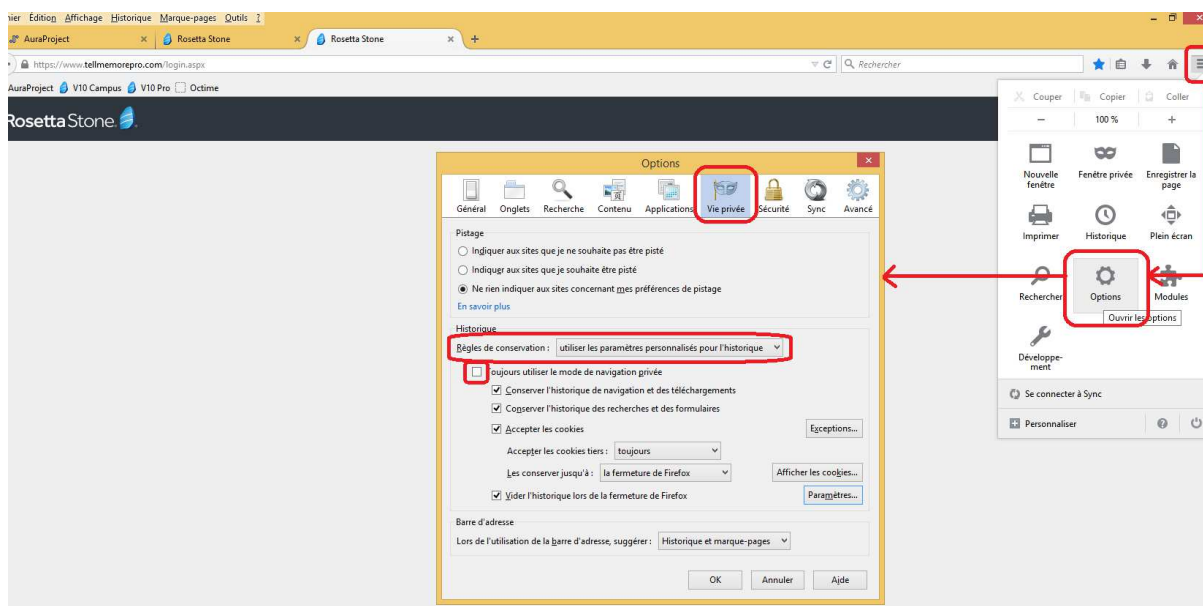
hier Édition Affichage Historique Marque-pages Outils ?

AuraProject × Rosetta Stone × Rosetta Stone × +

https://www.tellmemorepro.com/login.aspx

Rechercher

AuraProject V10 Campus V10 Pro Octime

Rosetta Stone

Couper Copier Coller
− 100 % +
Nouvelle fenêtre
Fenêtre privée
Enregistrer la page
Imprimer
Historique
Plein écran
Rechercher
Options
Modules
Ouvrir les options
Développement
Se connecter à Sync
Personnaliser

Options

Général Onglets Recherche Contenu Applications Vie privée Sécurité Sync Avancé

Pistage
Indiquer aux sites que je ne souhaite pas être pisté
Indiquer aux sites que je souhaite être pisté
Ne rien indiquer aux sites concernant mes préférences de pistage
En savoir plus

Historique
Règles de conservation : utiliser les paramètres personnalisés pour l'historique
Toujours utiliser le mode de navigation privée
Conserver l'historique de navigation et des téléchargements
Conserver l'historique des recherches et des formulaires
Accepter les cookies
Exceptions...
Accepter les cookies tiers : toujours
Les conserver jusqu'à : la fermeture de Firefox
Afficher les cookies...
Vider l'historique lors de la fermeture de Firefox
Paramètres...

Barre d'adresse
Lors de l'utilisation de la barre d'adresse, suggérer : Historique et marque-pages

OK Annuler Aide